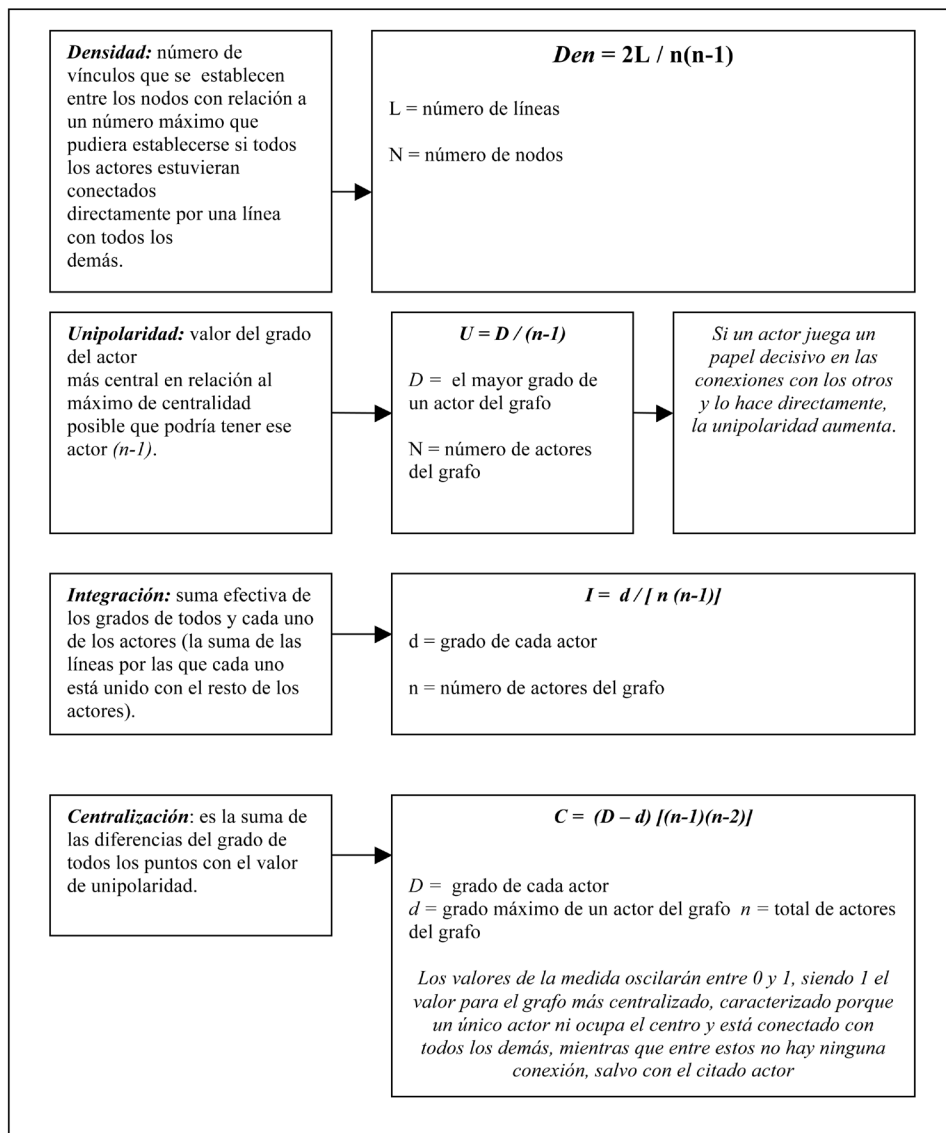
*Densidad:* número de vínculos que se establecen entre los nodos con relación a un número máximo que pudiera establecerse si todos los actores estuvieran conectados directamente por una línea con todos los demás.

*Den* = 2L / n(n-1)

L = número de líneas

N = número de nodos

*Unipolaridad:* valor del grado del actor más central en relación al máximo de centralidad posible que podría tener ese actor *(n-1)*.

*U = D / (n-1)*

*D* = el mayor grado de un actor del grafo

N = número de actores del grafo

*Si un actor juega un papel decisivo en las conexiones con los otros y lo hace directamente, la unipolaridad aumenta.*

*Integración:* suma efectiva de los grados de todos y cada uno de los actores (la suma de las líneas por las que cada uno está unido con el resto de los actores).

*I = d / [ n (n-1)]*

d = grado de cada actor

n = número de actores del grafo

*Centralización*: es la suma de las diferencias del grado de todos los puntos con el valor de unipolaridad.

*C = (D – d) [(n-1)(n-2)]*

*D* = grado de cada actor
*d* = grado máximo de un actor del grafo *n* = total de actores del grafo

*Los valores de la medida oscilarán entre 0 y 1, siendo 1 el valor para el grafo más centralizado, caracterizado porque un único actor ni ocupa el centro y está conectado con todos los demás, mientras que entre estos no hay ninguna conexión, salvo con el citado actor*